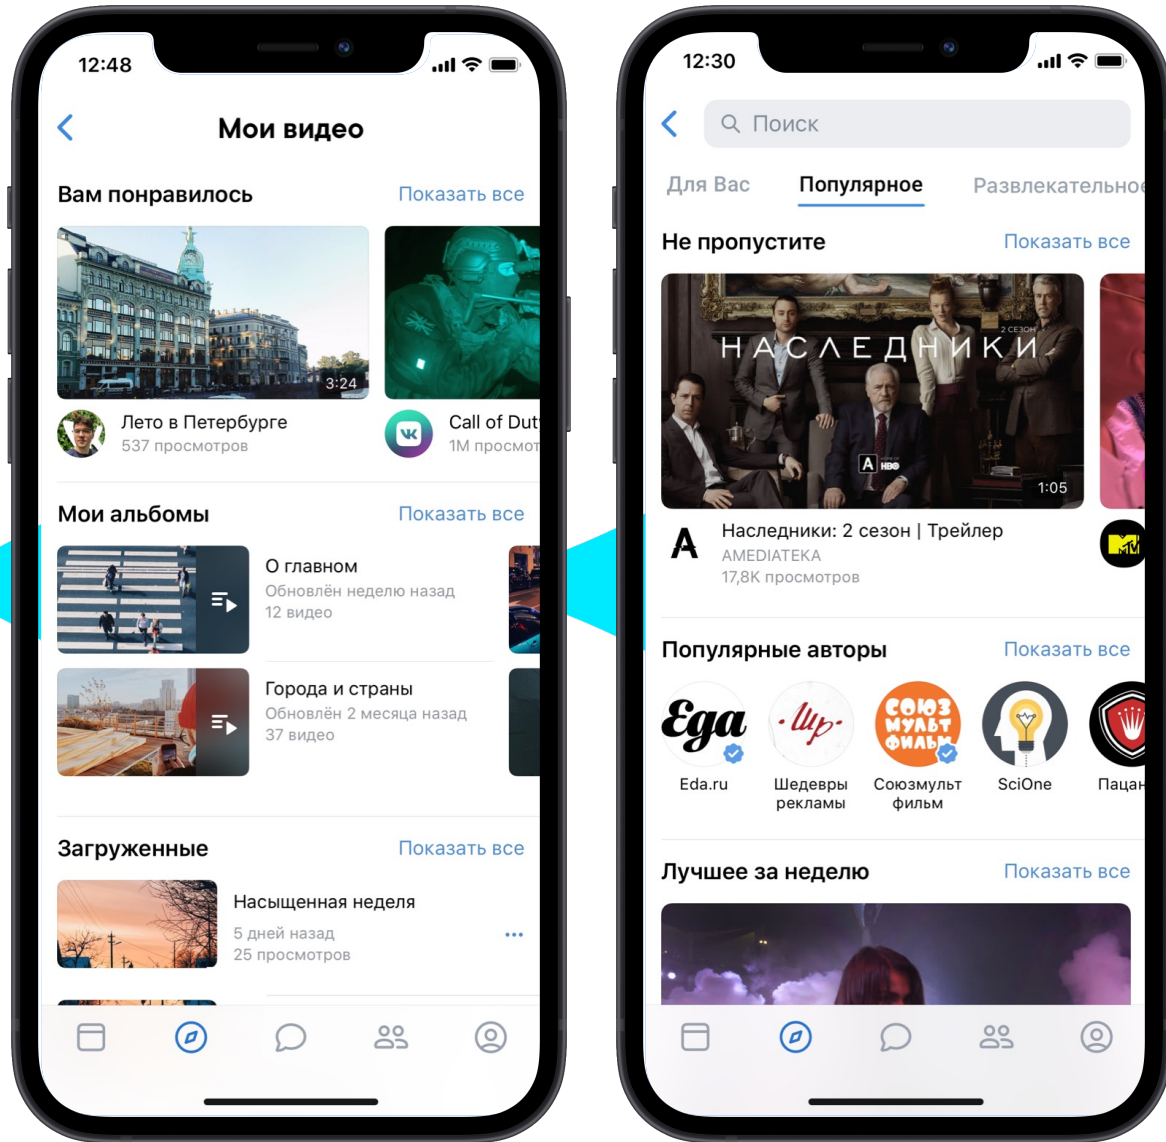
12:48

Мои видео

Вам понравилось
Показать все

3:24

Лето в Петербурге
537 просмотров

Call of Dut
1M просмот

Мои альбомы
Показать все

О главном
Обновлён неделю назад
12 видео

Города и страны
Обновлён 2 месяца назад
37 видео

Загруженные
Показать все

Насыщенная неделя
5 дней назад
25 просмотров

12:30

Поиск

Для Вас
Популярное
Развлекательное

Не пропустите
Показать все

НАСЛЕДНИКИ
2 СЕЗОН
A HBO
1:05

Наследники: 2 сезон | Трейлер
AMEDIATEKA
17,8K просмотров

Популярные авторы
Показать все

Еда
Eda.ru

Шедеврыrекламы
Шедевры рекламы

СОЮЗ МУЛЬТ ФИЛЬМ
Союзмульт фильм

SciOne

Пацан

Лучшее за неделю
Показать все